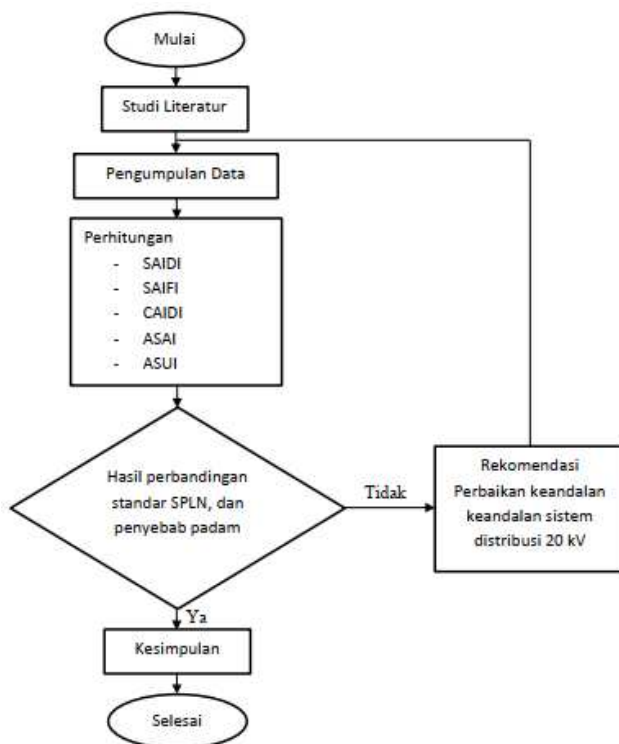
Mulai

Studi Literatur

Pengumpulan Data

Perhitungan
- SAIDI
- SAIFI
- CAIDI
- ASAI
- ASUI

Hasil perbandingan standar SPLN, dan penyebab padam

Tidak

Rekomendasi Perbaikan keandalan keandalan sistem distribusi 20 kV

Ya

Kesimpulan

Selesai